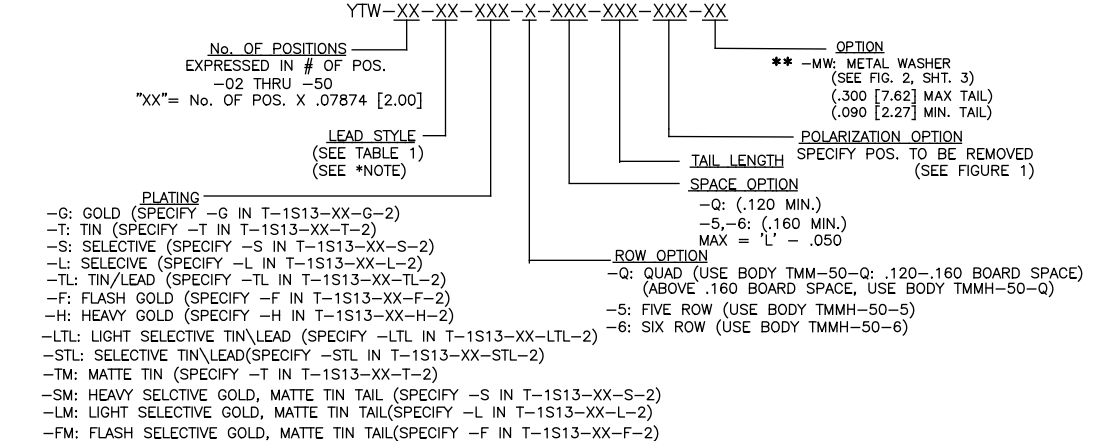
YTW–XX–XX–XXX–X–XXX–XXX–XXX–XX

No. OF POSITIONS
EXPRESSED IN # OF POS.
–02 THRU –50
"XX"= No. OF POS. X .07874 [2.00]

LEAD STYLE
(SEE TABLE 1)
(SEE *NOTE)

PLATING
–G: GOLD (SPECIFY –G IN T–1S13–XX–G–2)
–T: TIN (SPECIFY –T IN T–1S13–XX–T–2)
–S: SELECTIVE (SPECIFY –S IN T–1S13–XX–S–2)
–L: SELECIVE (SPECIFY –L IN T–1S13–XX–L–2)
–TL: TIN/LEAD (SPECIFY –TL IN T–1S13–XX–TL–2)
–F: FLASH GOLD (SPECIFY –F IN T–1S13–XX–F–2)
–H: HEAVY GOLD (SPECIFY –H IN T–1S13–XX–H–2)
–LTL: LIGHT SELECTIVE TIN\LEAD (SPECIFY –LTL IN T–1S13–XX–LTL–2)
–STL: SELECTIVE TIN\LEAD(SPECIFY –STL IN T–1S13–XX–STL–2)
–TM: MATTE TIN (SPECIFY –T IN T–1S13–XX–T–2)
–SM: HEAVY SELCTIVE GOLD, MATTE TIN TAIL (SPECIFY –S IN T–1S13–XX–S–2)
–LM: LIGHT SELECTIVE GOLD, MATTE TIN TAIL(SPECIFY –L IN T–1S13–XX–L–2)
–FM: FLASH SELECTIVE GOLD, MATTE TIN TAIL(SPECIFY –F IN T–1S13–XX–F–2)

OPTION
** –MW: METAL WASHER
(SEE FIG. 2, SHT. 3)
(.300 [7.62] MAX TAIL)
(.090 [2.27] MIN. TAIL)

POLARIZATION OPTION
SPECIFY POS. TO BE REMOVED
(SEE FIGURE 1)

TAIL LENGTH

SPACE OPTION
–Q: (.120 MIN.)
–5,–6: (.160 MIN.)
MAX = 'L' – .050

ROW OPTION
–Q: QUAD (USE BODY TMM–50–Q: .120–.160 BOARD SPACE)
(ABOVE .160 BOARD SPACE, USE BODY TMMH–50–Q)
–5: FIVE ROW (USE BODY TMMH–50–5)
–6: SIX ROW (USE BODY TMMH–50–6)